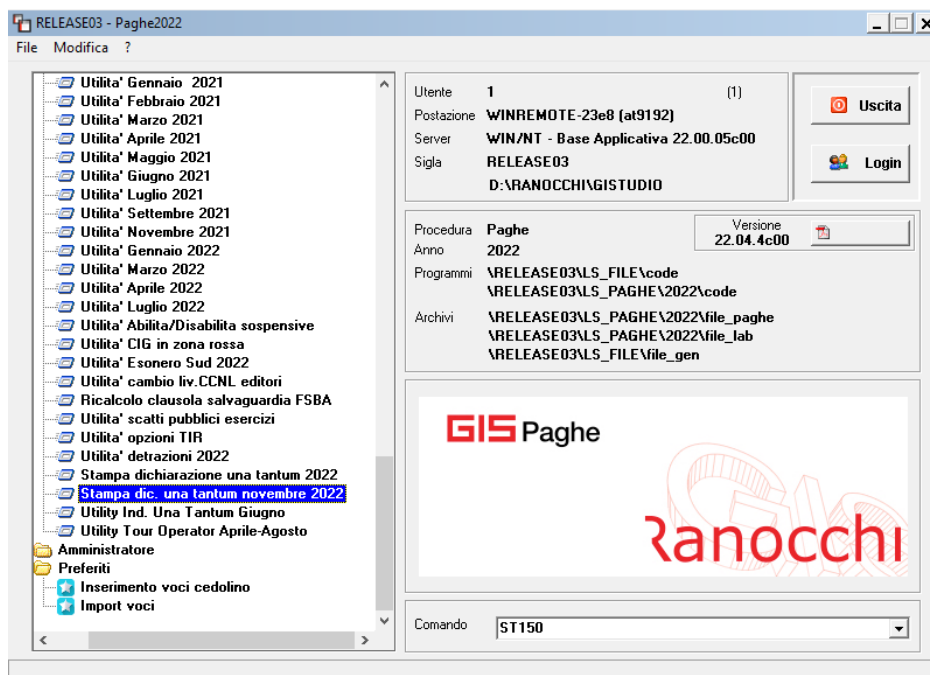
RELEASE03 - Paghe2022

File Modifica ?

Utilita' Gennaio 2021
Utilita' Febbraio 2021
Utilita' Marzo 2021
Utilita' Aprile 2021
Utilita' Maggio 2021
Utilita' Giugno 2021
Utilita' Luglio 2021
Utilita' Settembre 2021
Utilita' Novembre 2021
Utilita' Gennaio 2022
Utilita' Marzo 2022
Utilita' Aprile 2022
Utilita' Luglio 2022
Utilita' Abilita/Disabilita sospensive
Utilita' CIG in zona rossa
Utilita' Esonero Sud 2022
Utilita' cambio liv.CCNL editori
Ricalcolo clausola salvaguardia FSBA
Utilita' scatti pubblici esercizi
Utilita' opzioni TIR
Utilita' detrazioni 2022
Stampa dichiarazione una tantum 2022
Stampa dic. una tantum novembre 2022
Utility Ind. Una Tantum Giugno
Utility Tour Operator Aprile-Agosto
Amministratore
Preferiti
Inserimento voci cedolino
Import voci

Utente 1 (1)
Postazione WINREMOTE-23e8 (at9192)
Server WIN/NT - Base Applicativa 22.00.05c00
Sigla RELEASE03
D:\RANOCCHI\GISTUDIO

Uscita
Login

Procedura Paghe
Anno 2022
Versione 22.04.4c00
Programmi \RELEASE03\LS_FILE\code
\RELEASE03\LS_PAGHE\2022\code
Archivi \RELEASE03\LS_PAGHE\2022\file_paghe
\RELEASE03\LS_PAGHE\2022\file_lab
\RELEASE03\LS_FILE\file_gen

GIS Paghe
Ranocchi

Comando ST150